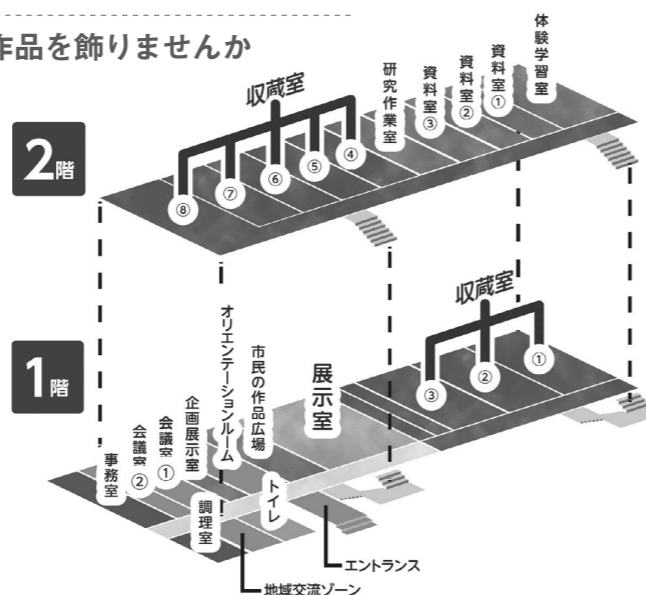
作品を飾りませんか

2階

収蔵室

⑧
⑦
⑥
⑤
④

研究作業室
資料室③
資料室②
資料室①
体験学習室

1階

収蔵室
③
②
①

展示室

市民の作品広場
オリエンテーションルーム
企画展示室
会議室①
会議室②
事務室
調理室
トイレ

エントランス
地域交流ゾーン